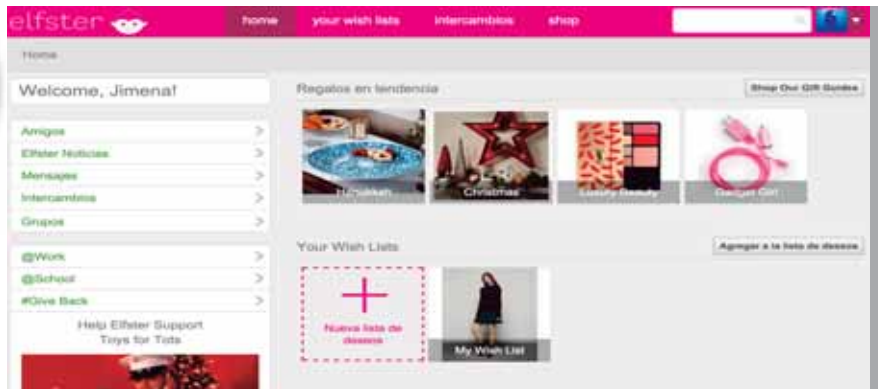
elfster

home | your wish lists | intercambios | shop

Home

Welcome, Jimena!

Amigos >
Elfster Noticias >
Mensajes >
Intercambios >
Grupos >

@Work >
@School >
#Give Back >

Help Elfster Support Toys for Tots

Regalos en tendencia

Shop Our Gift Guides

Hanukkah
Christmas
Luxury Beauty
Gadget Girl

Your Wish Lists

Agregar a la lista de deseos

Nueva lista de deseos

My Wish List